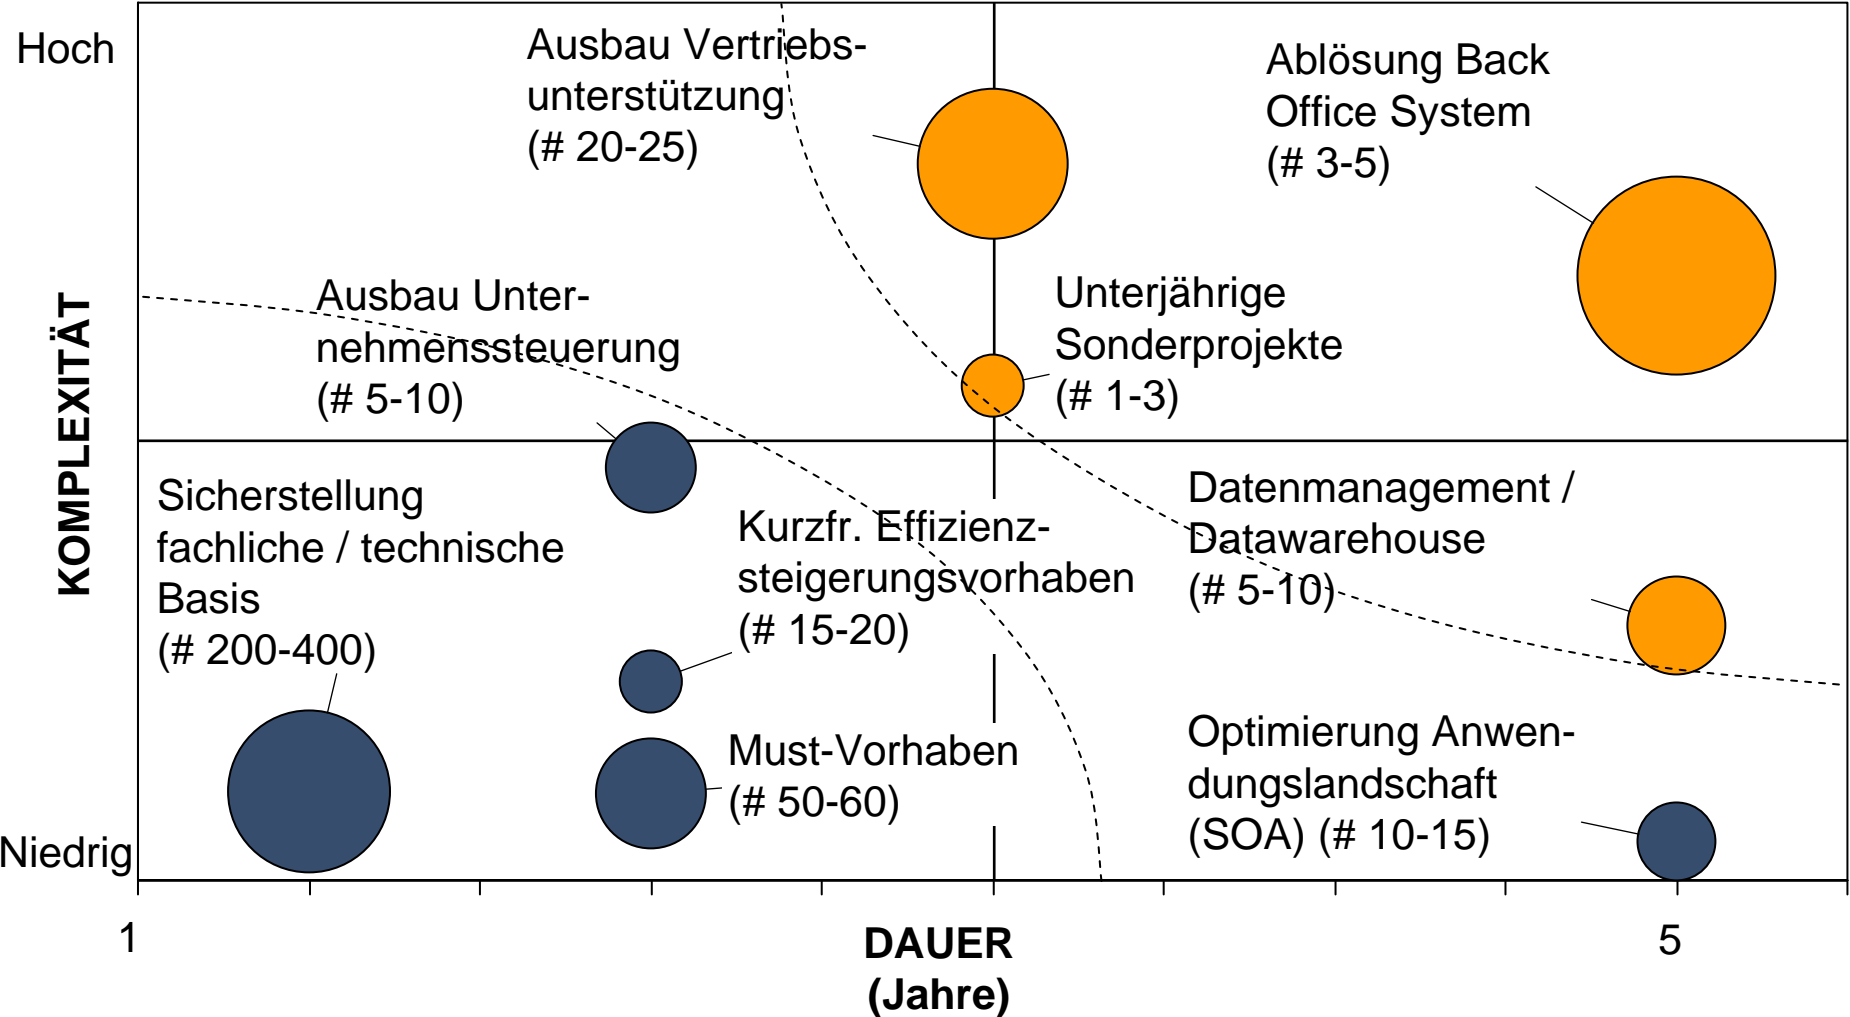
Hoch

Niedrig

KOMPLEXITÄT

Ausbau Vertriebsunterstützung (# 20-25)

Ablösung Back Office System (# 3-5)

Ausbau Unternehmenssteuerung (# 5-10)

Unterjährige Sonderprojekte (# 1-3)

Sicherstellung fachliche / technische Basis (# 200-400)

Kurzfr. Effizienzsteigerungsvorhaben (# 15-20)

Datenmanagement / Datawarehouse (# 5-10)

Must-Vorhaben (# 50-60)

Optimierung Anwendungslandschaft (SOA) (# 10-15)

1

5

DAUER (Jahre)